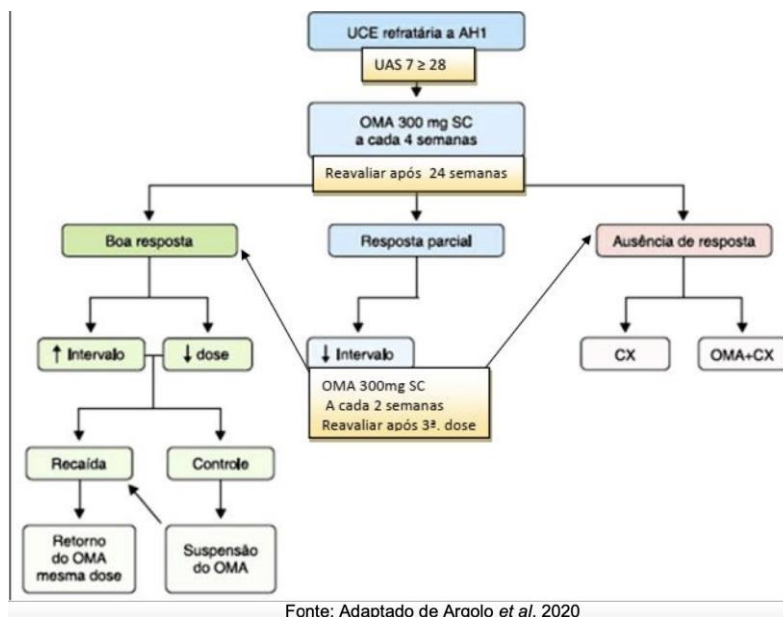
UCE refratária a AH1

UAS 7 ≥ 28

OMA 300 mg SC a cada 4 semanas

Reavaliar após 24 semanas

Boa resposta

Resposta parcial

Ausência de resposta

↑ Intervalo

↓ dose

↓ Intervalo

OMA 300mg SC A cada 2 semanas Reavaliar após 3ª. dose

CX

OMA+CX

Recaída

Controle

Retorno do OMA mesma dose

Suspensão do OMA

Fonte: Adaptado de Argolo *et al.* 2020